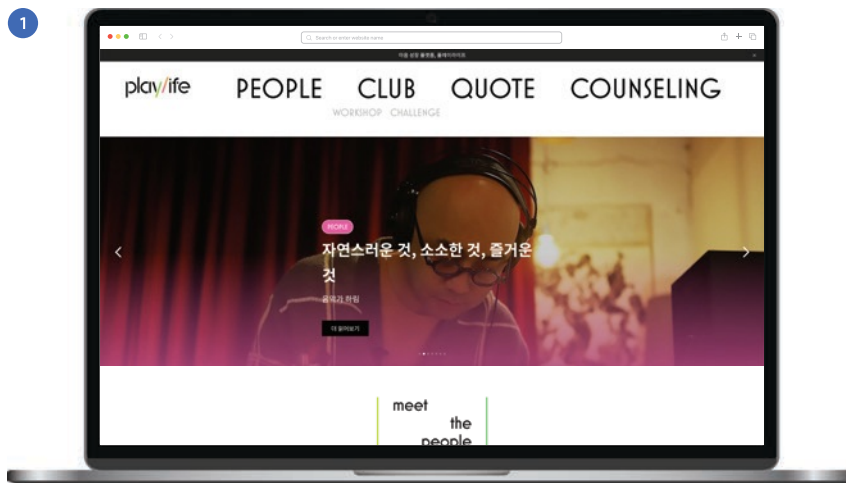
1

Search or enter website name

마음 성장 플랫폼, 플레이라이프

play/ife

PEOPLE CLUB QUOTE COUNSELING

WORKSHOP CHALLENGE

PEOPLE

자연스러운 것, 소소한 것, 즐거운 것

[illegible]

더 알아보기

meet the people